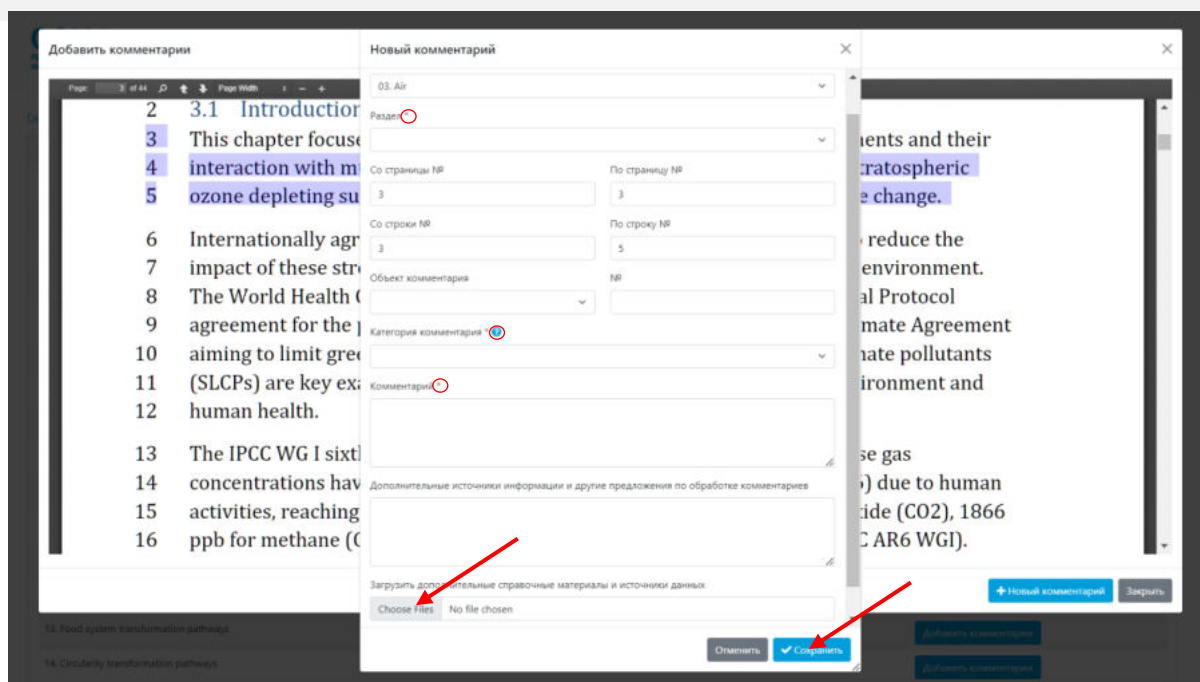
Добавить комментарии

Page: 3 of 44 Page Width

2 3.1 Introduction
3 This chapter focuse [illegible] ments and their
4 interaction with m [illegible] tratospheric
5 ozone depleting su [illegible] e change.
6 Internationally agr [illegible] reduce the
7 impact of these str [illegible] environment.
8 The World Health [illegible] al Protocol
9 agreement for the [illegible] mate Agreement
10 aiming to limit gre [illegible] nate pollutants
11 (SLCPs) are key exa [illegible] ironment and
12 human health.
13 The IPCC WG I sixt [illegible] se gas
14 concentrations hav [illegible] ) due to human
15 activities, reaching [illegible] ide (CO2), 1866
16 ppb for methane ( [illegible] C AR6 WGI).

Новый комментарий

03. Air

Раздел *

Со страницы №
3

По страницу №
3

Со строки №
3

По строку №
5

Объект комментария

Категория комментария *

Комментарий *

Дополнительные источники информации и другие предложения по обработке комментариев

Загрузить дополнительные справочные материалы и источники данных

Choose Files No file chosen

Отменить

Сохранить

Новый комментарий

Закрыть

13. Food system transformation pathways

Добавить комментарии

14. Circularity transformation pathways

Добавить комментарии